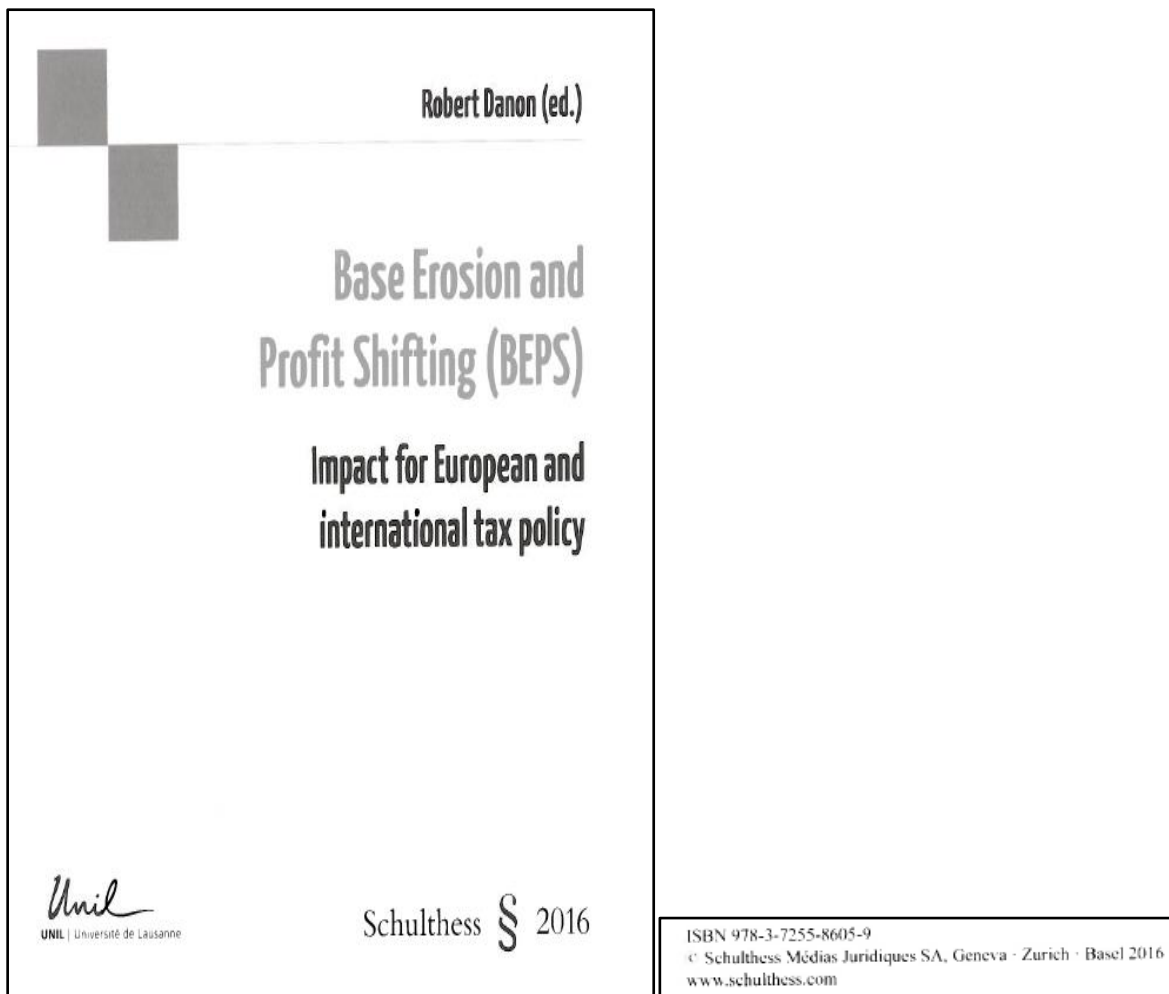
Robert Danon (ed.)

Base Erosion and Profit Shifting (BEPS)

Impact for European and international tax policy

Unil
UNIL | Université de Lausanne

Schulthess § 2016

ISBN 978-3-7255-8605-9
© Schulthess Médias Juridiques SA, Geneva · Zurich · Basel 2016
www.schulthess.com